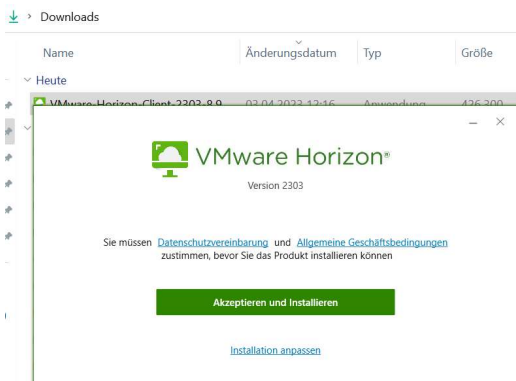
> Downloads

Name | Änderungsdatum | Typ | Größe

Heute

VMware-Horizon-Client-2303-8.9 | 03.04.2023 12:16 | Anwendung | 426.300

VMware Horizon®

Version 2303

Sie müssen Datenschutzvereinbarung und Allgemeine Geschäftsbedingungen zustimmen, bevor Sie das Produkt installieren können

Akzeptieren und Installieren

Installation anpassen